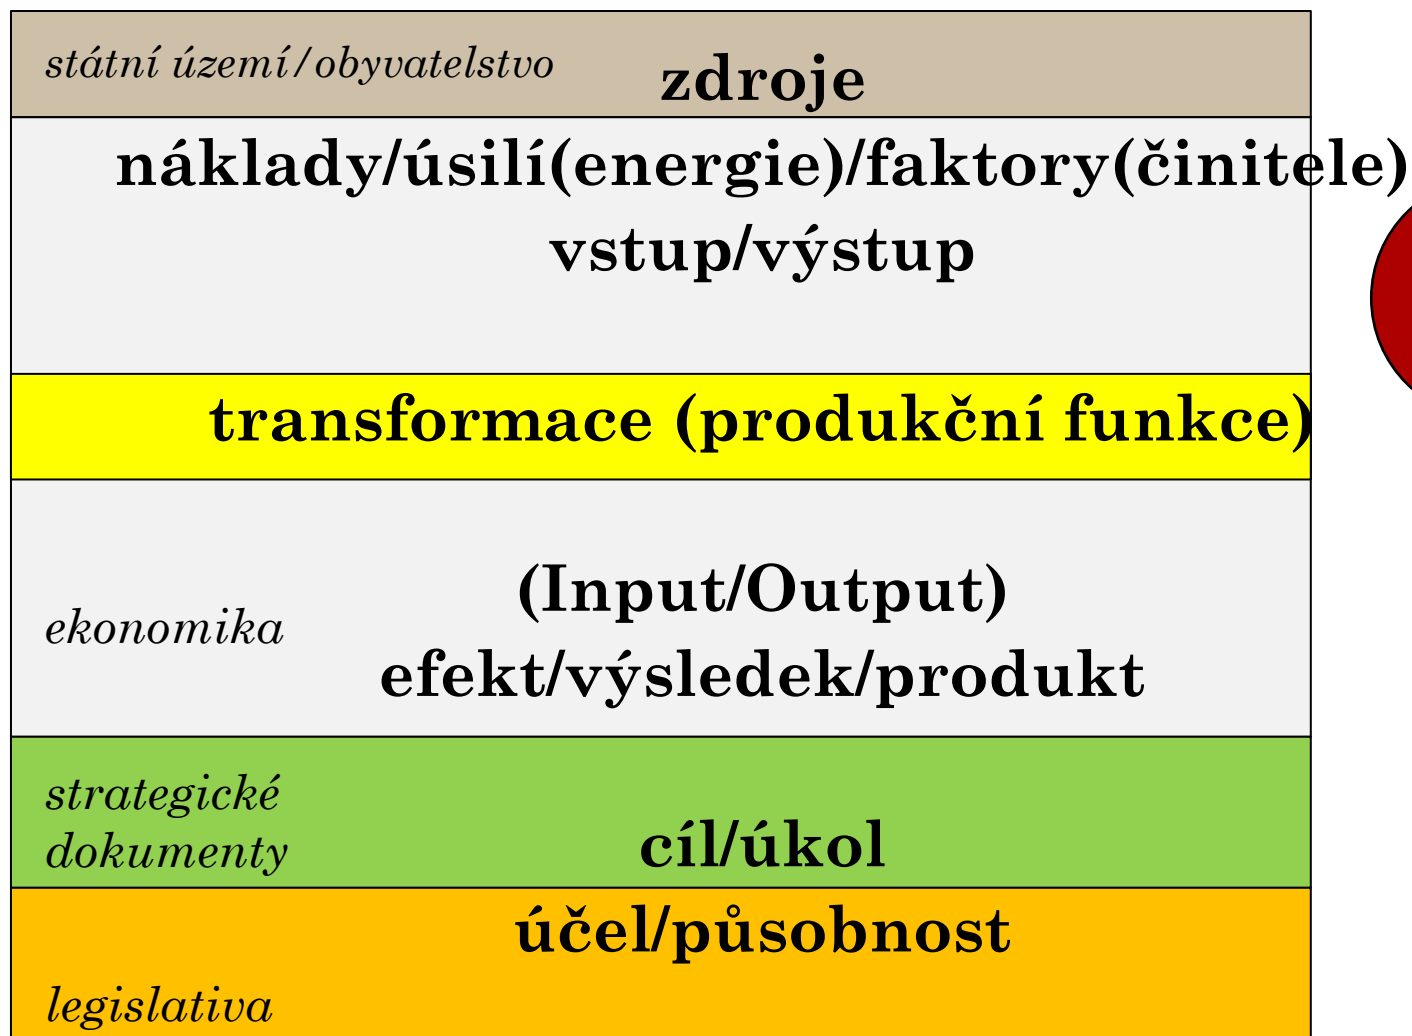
státní území/obyvatelstvo zdroje

náklady/úsilí(energie)/faktory(činitele)

vstup/výstup

transformace (produkční funkce)

(Input/Output)

ekonomika

efekt/výsledek/produkt

strategické dokumenty

cíl/úkol

účel/působnost

legislativa